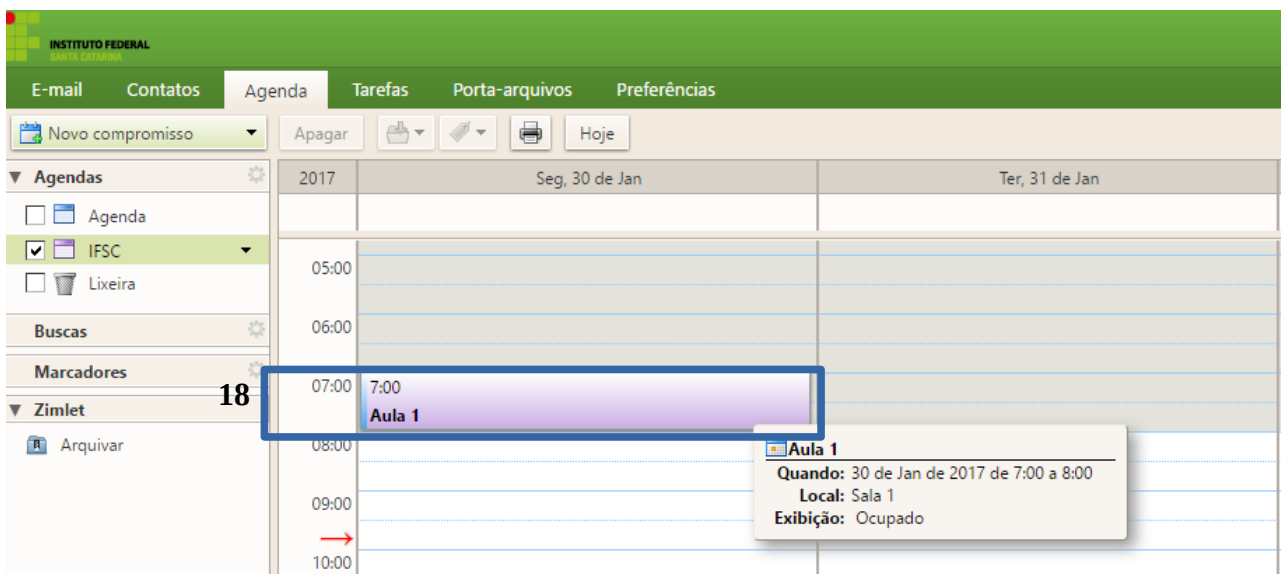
INSTITUTO FEDERAL
SANTA CATARINA

E-mail Contatos Agenda Tarefas Porta-arquivos Preferências

Novo compromisso Apagar Hoje

▼ Agendas
Agenda
IFSC
Lixeira
Buscas
Marcadores
▼ Zimlet
Arquivar

| 2017 | Seg, 30 de Jan | Ter, 31 de Jan |
|---|---|---|

05:00
06:00
07:00
18
7:00
Aula 1
08:00
09:00
10:00

Aula 1
Quando: 30 de Jan de 2017 de 7:00 a 8:00
Local: Sala 1
Exibição: Ocupado